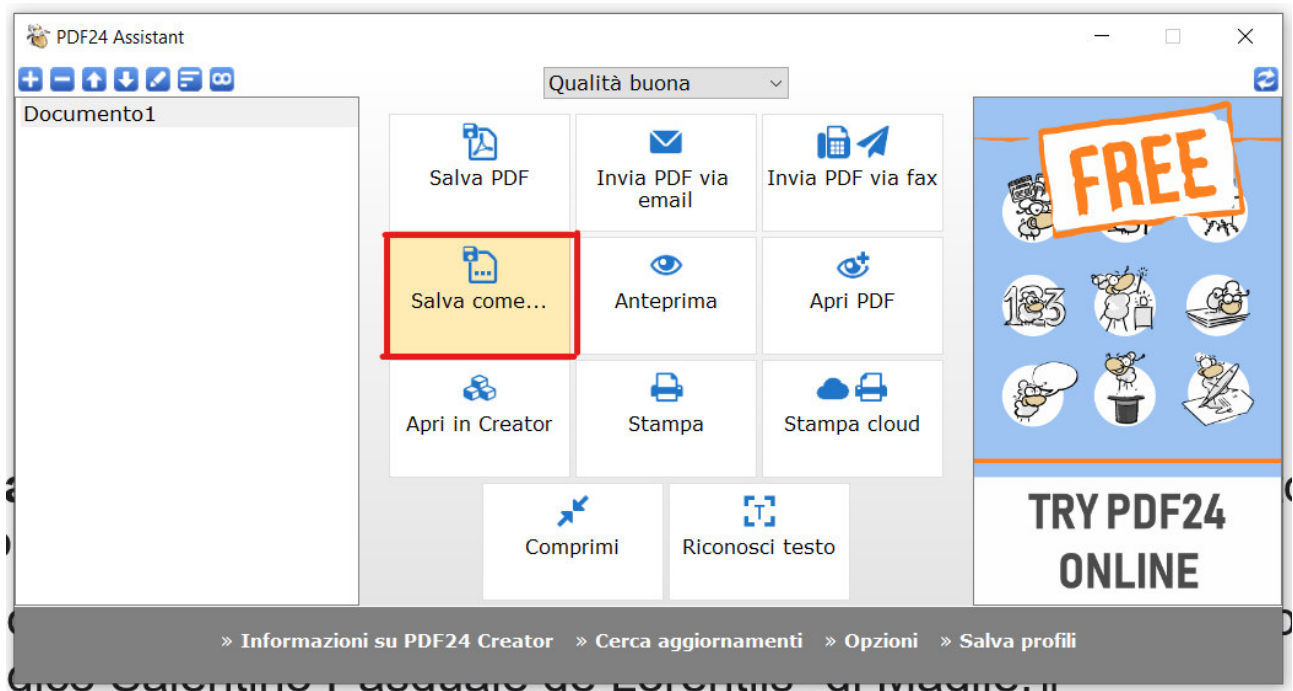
PDF24 Assistant

Qualità buona

Documento1

Salva PDF

Invia PDF via email

Invia PDF via fax

Salva come...

Anteprima

Apri PDF

Apri in Creator

Stampa

Stampa cloud

Comprimi

Riconosci testo

FREE

TRY PDF24 ONLINE

» Informazioni su PDF24 Creator » Cerca aggiornamenti » Opzioni » Salva profili

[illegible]